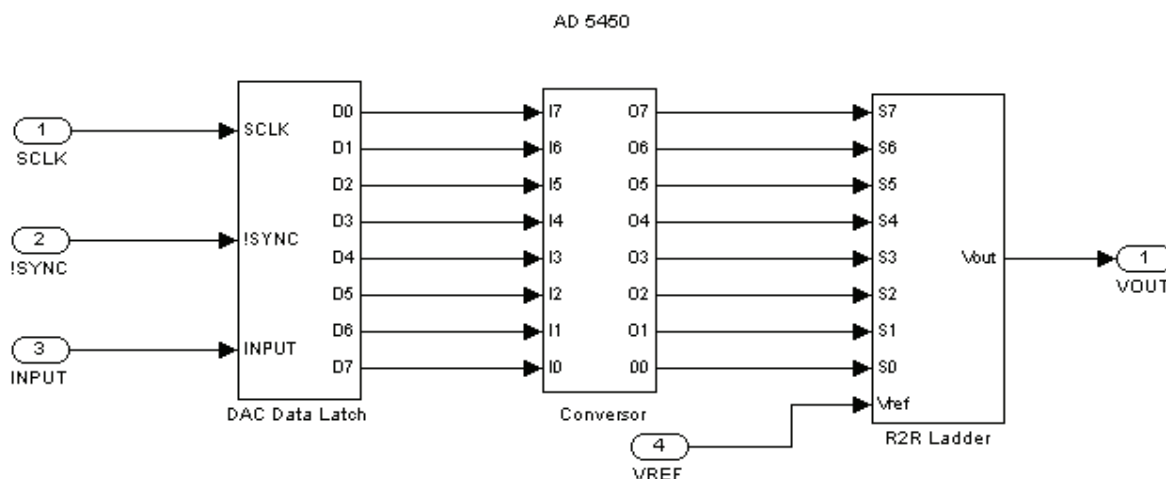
AD 5450

1
SCLK

2
!SYNC

3
INPUT

SCLK
!SYNC
INPUT

D0
D1
D2
D3
D4
D5
D6
D7

DAC Data Latch

I7
I6
I5
I4
I3
I2
I1
I0

O7
O6
O5
O4
O3
O2
O1
O0

Conversor

4
VREF

S7
S6
S5
S4
S3
S2
S1
S0
Vref

Vout

R2R Ladder

1
VOUT